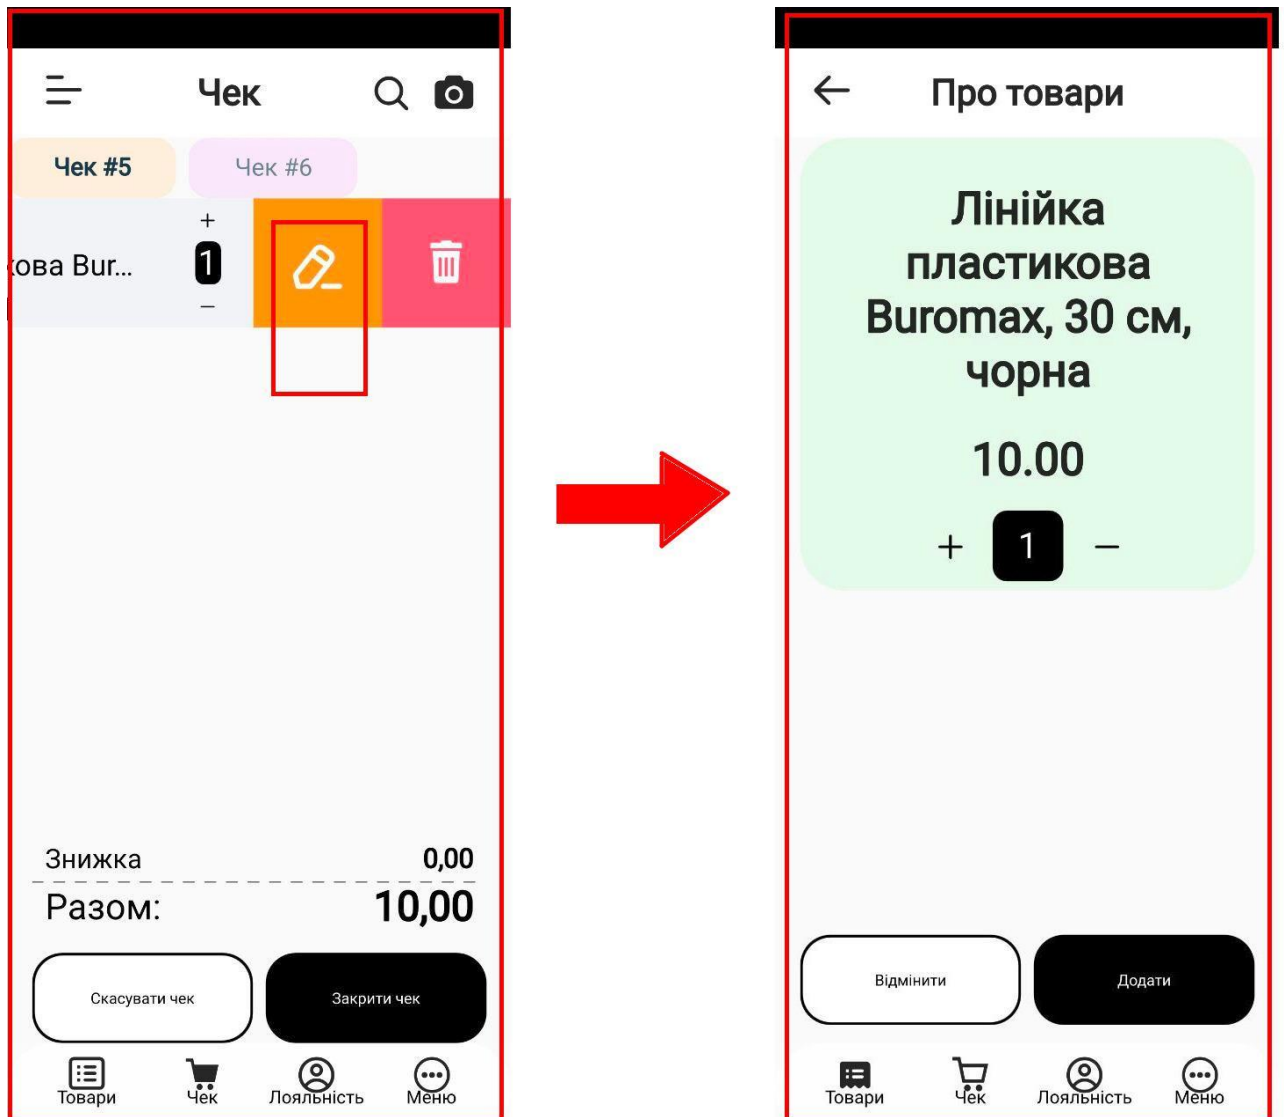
Чек

Чек #5

Чек #6

+

кова Bur...

1

−

Знижка 0,00

Разом: 10,00

Скасувати чек

Закрити чек

Товари

Чек

Лояльність

Меню

Про товари

Лінійка пластикова Buromax, 30 см, чорна

10.00

+ 1 −

Відмінити

Додати

Товари

Чек

Лояльність

Меню